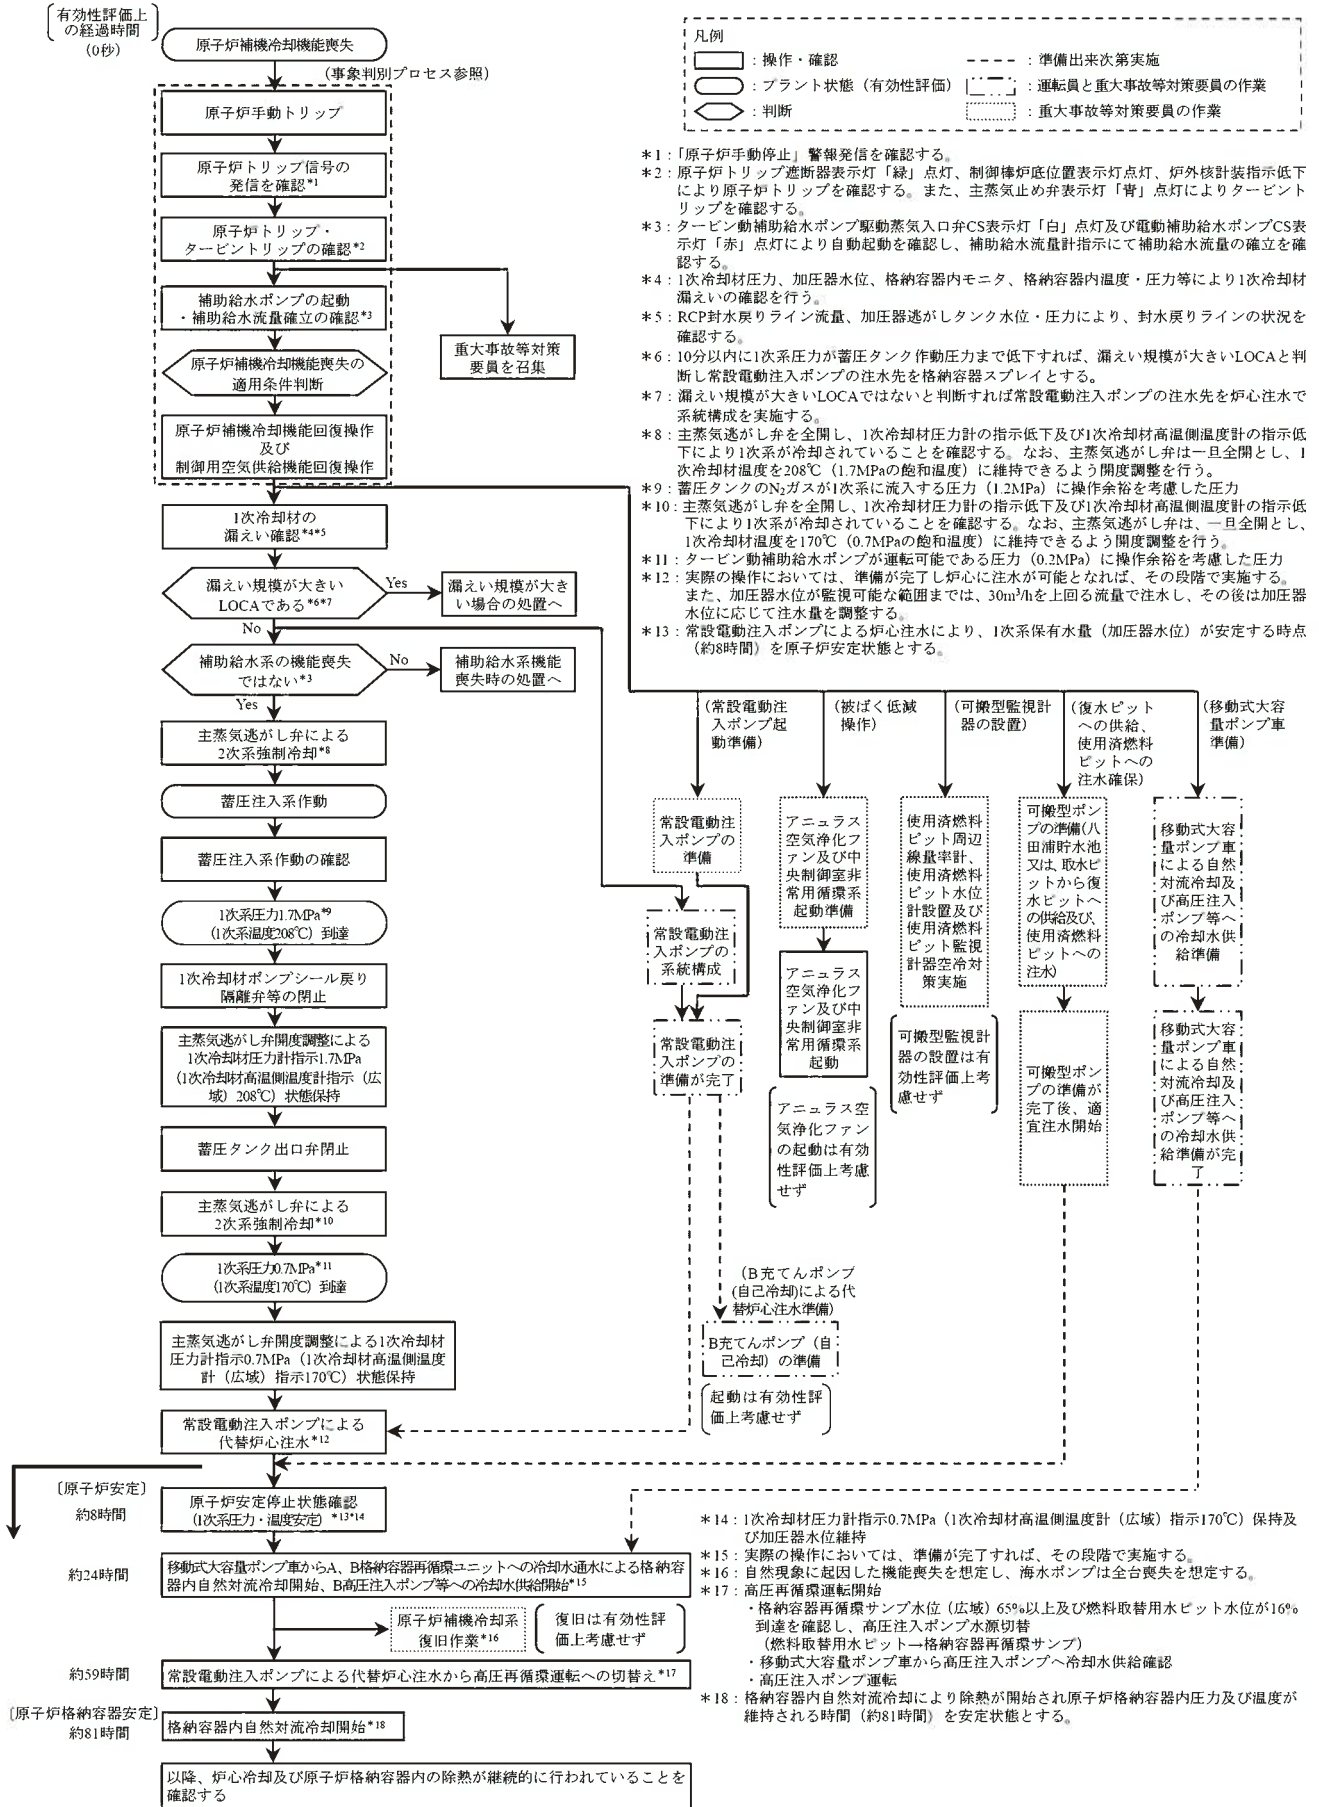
〔有効性評価上の経過時間〕
(0秒)

原子炉補機冷却機能喪失

(事象判別プロセス参照)

原子炉手動トリップ

原子炉トリップ信号の発信を確認*1

原子炉トリップ・タービントリップの確認*2

補助給水ポンプの起動・補助給水流量確立の確認*3

重大事故等対策要員を召集

原子炉補機冷却機能喪失の適用条件判断

原子炉補機冷却機能回復操作及び制御用空気供給機能回復操作

1次冷却材の漏えい確認*4*5

漏えい規模が大きいLOCAである*6*7

Yes

漏えい規模が大きい場合の処置へ

No

補助給水系の機能喪失ではない*3

No

補助給水系機能喪失時の処置へ

Yes

主蒸気逃がし弁による2次系強制冷却*8

蓄圧注入系作動

蓄圧注入系作動の確認

1次系圧力1.7MPa*9 (1次系温度208℃) 到達

1次冷却材ポンプシール戻り隔離弁等の閉止

主蒸気逃がし弁開度調整による1次冷却材圧力計指示1.7MPa (1次冷却材高温側温度計指示(広域) 208℃) 状態保持

蓄圧タンク出口弁閉止

主蒸気逃がし弁による2次系強制冷却*10

1次系圧力0.7MPa*11 (1次系温度170℃) 到達

主蒸気逃がし弁開度調整による1次冷却材圧力計指示0.7MPa (1次冷却材高温側温度計(広域) 指示170℃) 状態保持

常設電動注入ポンプによる代替炉心注水*12

〔原子炉安定〕
約8時間

原子炉安定停止状態確認 (1次系圧力・温度安定) *13*14

約24時間

移動式大容量ポンプ車からA、B格納容器再循環ユニットへの冷却水通水による格納容器内自然対流冷却開始、B高圧注入ポンプ等への冷却水供給開始*15

原子炉補機冷却系復旧作業*16

復旧は有効性評価上考慮せず

約59時間

常設電動注入ポンプによる代替炉心注水から高圧再循環運転への切替え*17

〔原子炉格納容器安定〕
約81時間

格納容器内自然対流冷却開始*18

以降、炉心冷却及び原子炉格納容器内の除熱が継続的に行われていることを確認する

凡例
: 操作・確認
: プラント状態 (有効性評価)
: 判断
: 準備出来次第実施
: 運転員と重大事故等対策要員の作業
: 重大事故等対策要員の作業

*1:「原子炉手動停止」警報発信を確認する。
*2:原子炉トリップ遮断器表示灯「緑」点灯、制御棒炉底位置表示灯点灯、炉外核計装指示低下により原子炉トリップを確認する。また、主蒸気止め弁表示灯「青」点灯によりタービントリップを確認する。
*3:タービン動補助給水ポンプ駆動蒸気入口弁CS表示灯「白」点灯及び電動補助給水ポンプCS表示灯「赤」点灯により自動起動を確認し、補助給水流量計指示にて補助給水流量の確立を確認する。
*4:1次冷却材圧力、加圧器水位、格納容器内モニタ、格納容器内温度・圧力等により1次冷却材漏えいの確認を行う。
*5:RCP封水戻りライン流量、加圧器逃がしタンク水位・圧力により、封水戻りラインの状況を確認する。
*6:10分以内に1次系圧力が蓄圧タンク作動圧力まで低下すれば、漏えい規模が大きいLOCAと判断し常設電動注入ポンプの注水先を格納容器スプレイとする。
*7:漏えい規模が大きいLOCAではないと判断すれば常設電動注入ポンプの注水先を炉心注水で系統構成を実施する。
*8:主蒸気逃がし弁を全開し、1次冷却材圧力計の指示低下及び1次冷却材高温側温度計の指示低下により1次系が冷却されていることを確認する。なお、主蒸気逃がし弁は一旦全開とし、1次冷却材温度を208℃ (1.7MPaの飽和温度) に維持できるよう開度調整を行う。
*9:蓄圧タンクの$N_2$ガスが1次系に流入する圧力 (1.2MPa) に操作余裕を考慮した圧力
*10:主蒸気逃がし弁を全開し、1次冷却材圧力計の指示低下及び1次冷却材高温側温度計の指示低下により1次系が冷却されていることを確認する。なお、主蒸気逃がし弁は、一旦全開とし、1次冷却材温度を170℃ (0.7MPaの飽和温度) に維持できるよう開度調整を行う。
*11:タービン動補助給水ポンプが運転可能である圧力 (0.2MPa) に操作余裕を考慮した圧力
*12:実際の操作においては、準備が完了し炉心に注水が可能となれば、その段階で実施する。また、加圧器水位が監視可能な範囲までは、30m$^3$/hを上回る流量で注水し、その後は加圧器水位に応じて注水量を調整する。
*13:常設電動注入ポンプによる炉心注水により、1次系保有水量 (加圧器水位) が安定する時点 (約8時間) を原子炉安定状態とする。

(常設電動注入ポンプ起動準備)
(被ばく低減操作)
(可搬型監視計器の設置)
(復水ピットへの供給、使用済燃料ピットへの注水確保)
(移動式大容量ポンプ車準備)

常設電動注入ポンプの準備

常設電動注入ポンプの系統構成

常設電動注入ポンプの準備が完了

アニュラス空気浄化ファン及び中央制御室非常用循環系起動準備

アニュラス空気浄化ファン及び中央制御室非常用循環系起動

アニュラス空気浄化ファンの起動は有効性評価上考慮せず

使用済燃料ピット周辺線量率計、使用済燃料ピット水位計設置及び使用済燃料ピット監視計器空冷対策実施

可搬型監視計器の設置は有効性評価上考慮せず

可搬型ポンプの準備(八田浦貯水池又は、取水ピットから復水ピットへの供給及び、使用済燃料ピットへの注水)

可搬型ポンプの準備が完了後、適宜注水開始

移動式大容量ポンプ車による自然対流冷却及び高圧注入ポンプ等への冷却水供給準備

移動式大容量ポンプ車による自然対流冷却及び高圧注入ポンプ等への冷却水供給準備が完了

(B充てんポンプ(自己冷却)による代替炉心注水準備)

B充てんポンプ (自己冷却) の準備

起動は有効性評価上考慮せず

*14:1次冷却材圧力計指示0.7MPa (1次冷却材高温側温度計 (広域) 指示170℃) 保持及び加圧器水位維持
*15:実際の操作においては、準備が完了すれば、その段階で実施する。
*16:自然現象に起因した機能喪失を想定し、海水ポンプは全台喪失を想定する。
*17:高圧再循環運転開始
・格納容器再循環サンプ水位 (広域) 65%以上及び燃料取替用水ピット水位が16%到達を確認し、高圧注入ポンプ水源切替
(燃料取替用水ピット→格納容器再循環サンプ)
・移動式大容量ポンプ車から高圧注入ポンプへ冷却水供給確認
・高圧注入ポンプ運転
*18:格納容器内自然対流冷却により除熱が開始され原子炉格納容器内圧力及び温度が維持される時間 (約81時間) を安定状態とする。